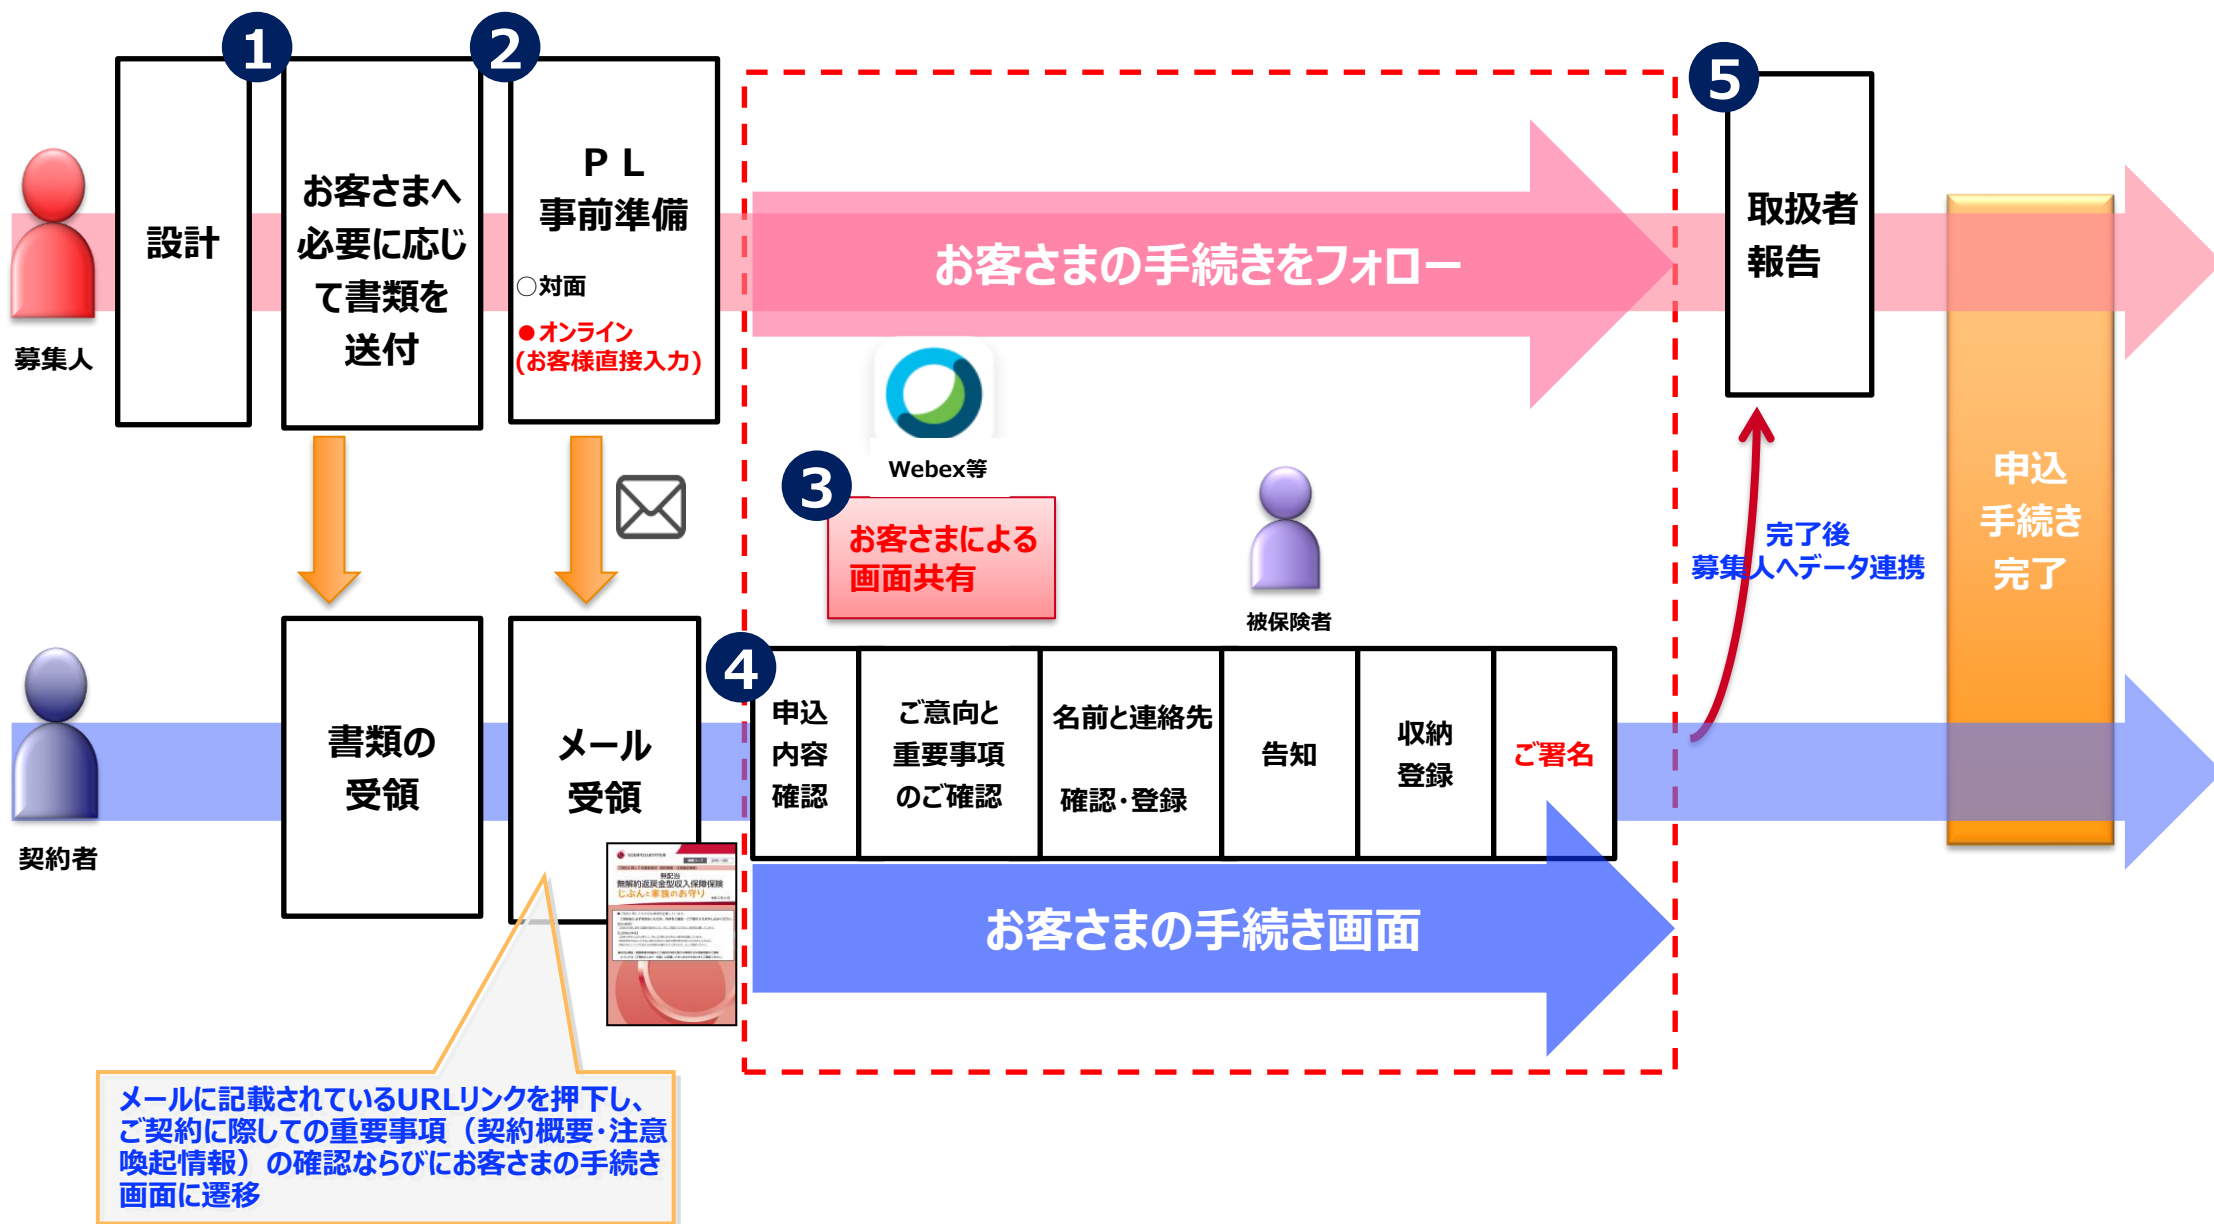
1 2

設計

お客さまへ必要に応じて書類を送付

ＰＬ
事前準備

○対面

●オンライン
（お客様直接入力）

お客さまの手続きをフォロー

5

取扱者
報告

募集人

Webex等

3

お客さまによる
画面共有

被保険者

完了後
募集人へデータ連携

申込
手続き
完了

書類の
受領

メール
受領

4

| 申込内容確認 | ご意向と重要事項のご確認 | 名前と連絡先　確認・登録 | 告知 | 収納登録 | ご署名 |
|---|---|---|---|---|---|

契約者

お客さまの手続き画面

メールに記載されているURLリンクを押下し、ご契約に際しての重要事項（契約概要・注意喚起情報）の確認ならびにお客さまの手続き画面に遷移